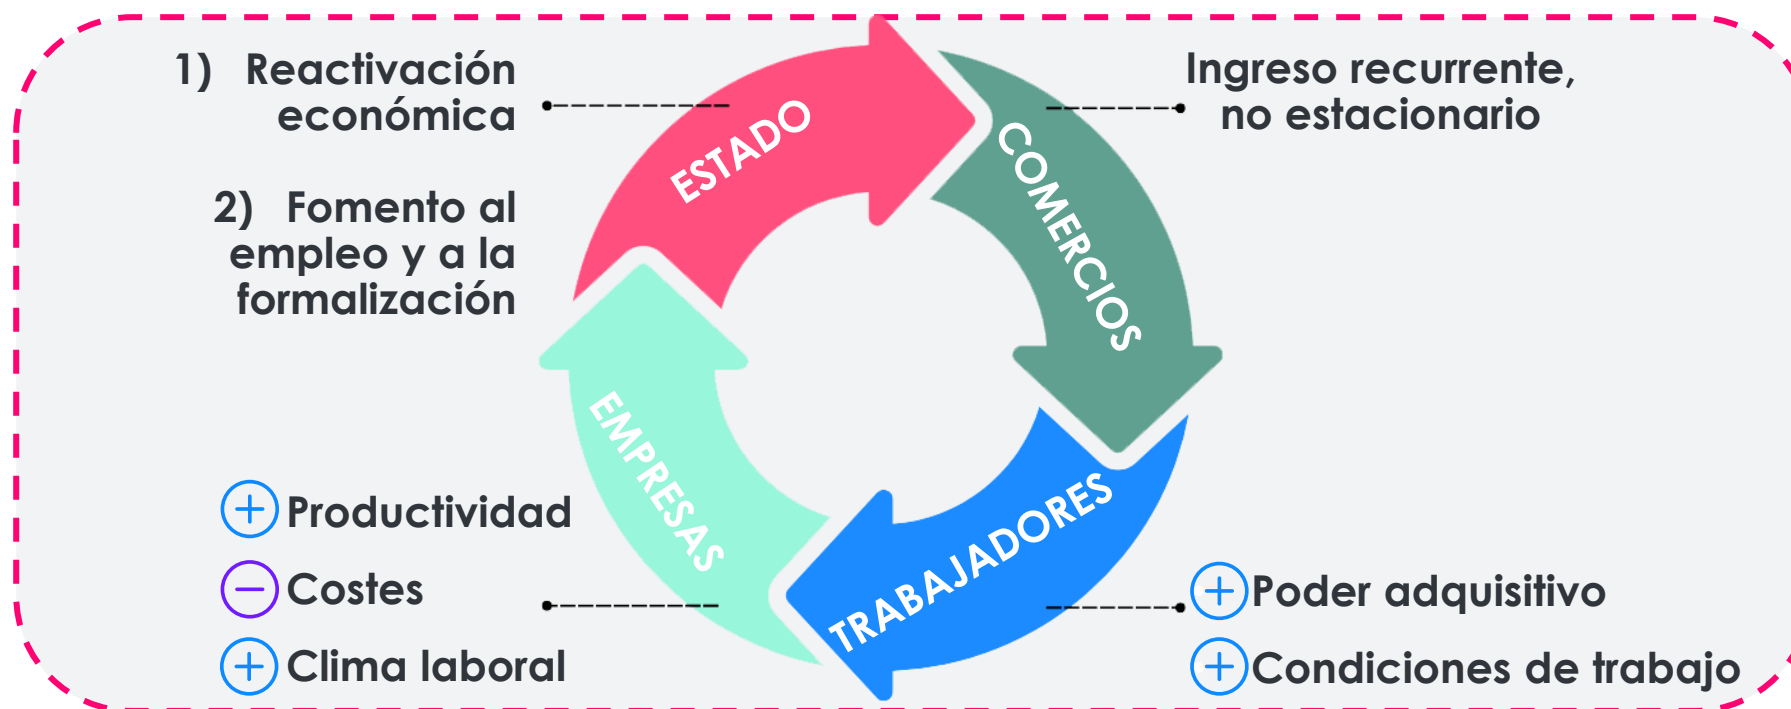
1) Reactivación económica

2) Fomento al empleo y a la formalización

ESTADO

COMERCIOS

Ingreso recurrente, no estacionario

EMPRESAS

TRABAJADORES

+ Productividad

− Costes

+ Clima laboral

+ Poder adquisitivo

+ Condiciones de trabajo